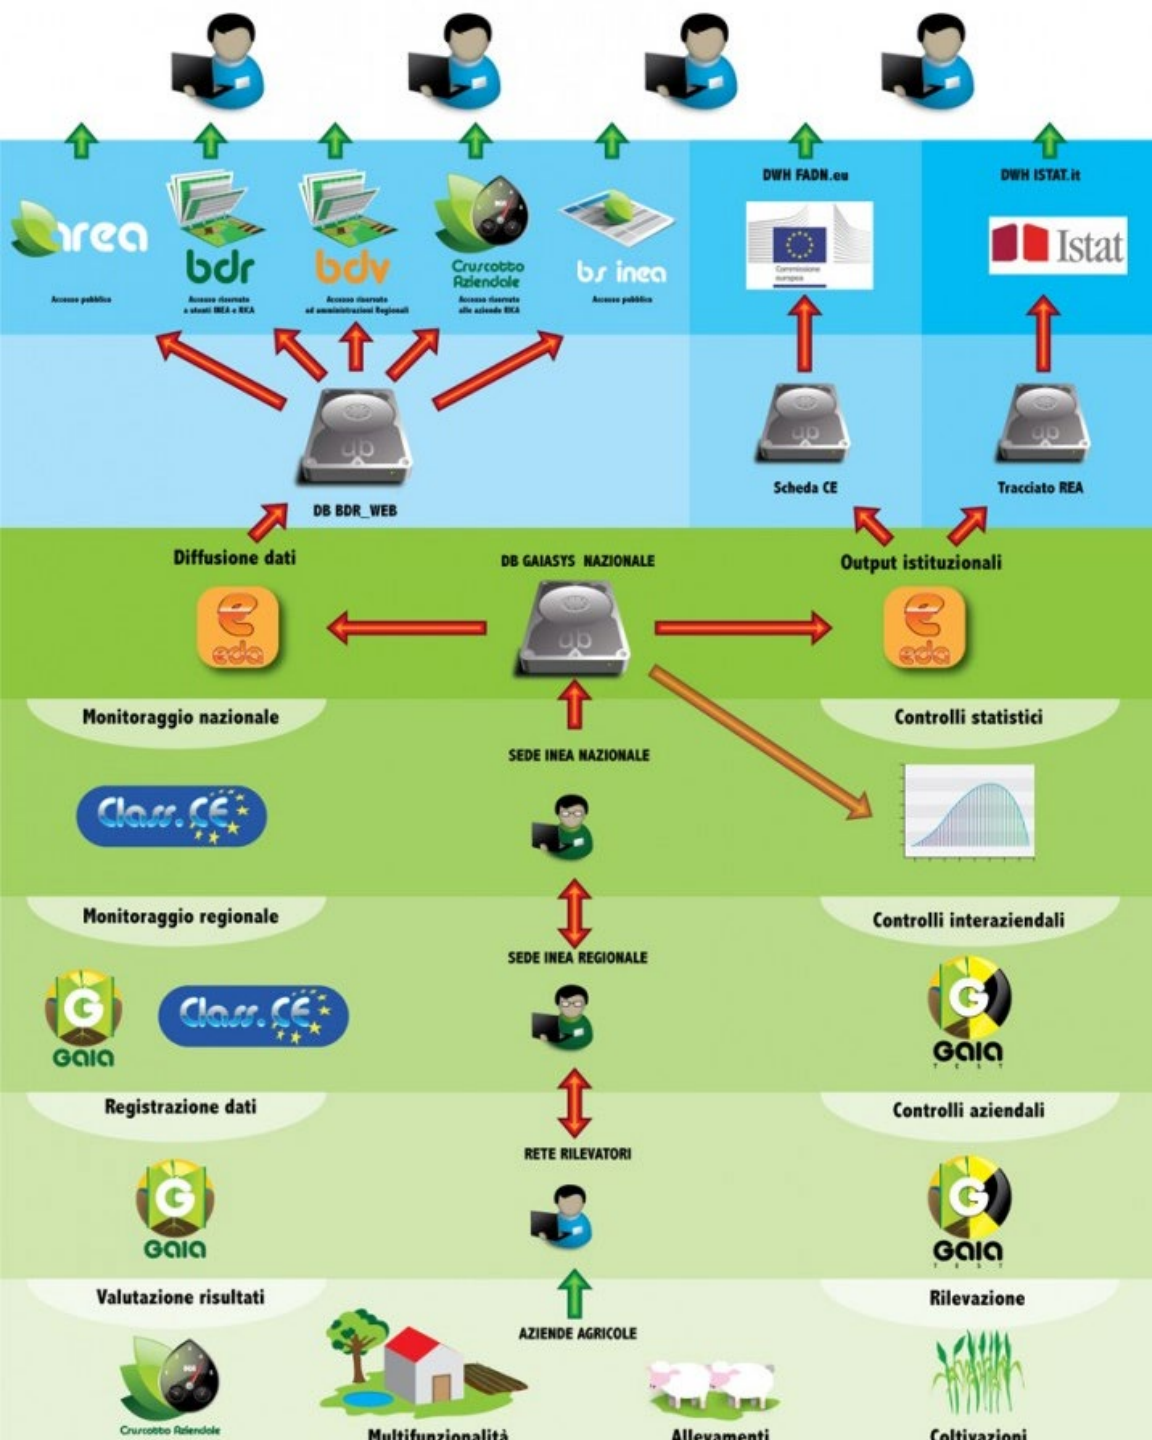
DWH FADN.eu

DWH ISTAT.it

area
Accesso pubblico

bdr
Accesso riservato a utenti INEA e RICA

bdv
Accesso riservato ad amministrazioni Regionali

Cruscotto Aziendale
Accesso riservato alle aziende RICA

bs inea
Accesso pubblico

Commissione europea

Istat

DB BDR_WEB

Scheda CE

Tracciato REA

Diffusione dati

DB GAIASYS NAZIONALE

Output istituzionali

eda

eda

Monitoraggio nazionale

Controlli statistici

SEDE INEA NAZIONALE

Class.CE

Monitoraggio regionale

Controlli interaziendali

SEDE INEA REGIONALE

Gaia

Class.CE

Gaia
TEST

Registrazione dati

Controlli aziendali

RETE RILEVATORI

Gaia

Gaia
TEST

Valutazione risultati

Rilevazione

AZIENDE AGRICOLE

Cruscotto Aziendale

Multifunzionalità

Allevamenti

Coltivazioni